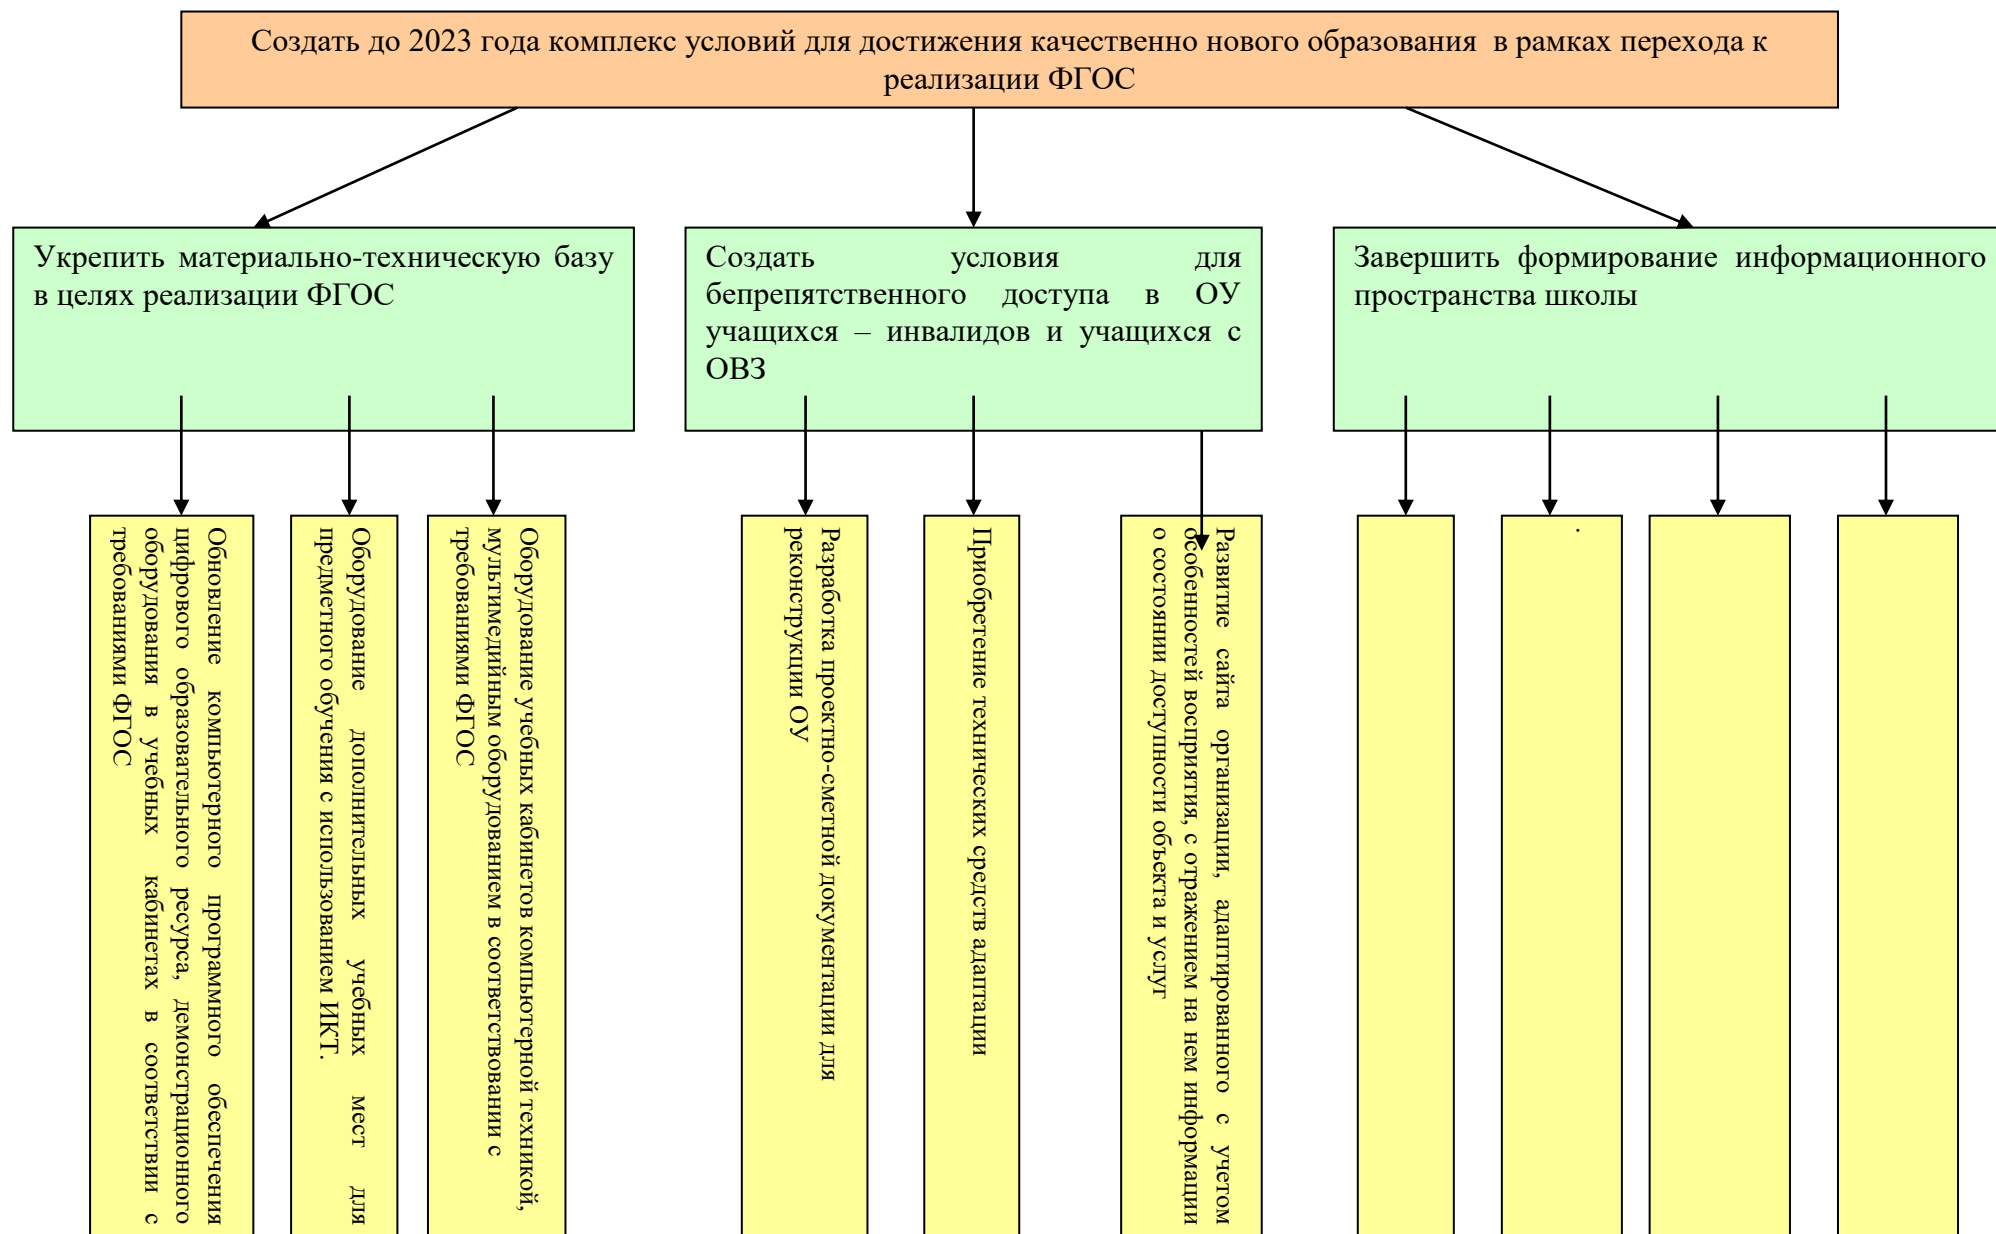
Создать до 2023 года комплекс условий для достижения качественно нового образования в рамках перехода к реализации ФГОС

Укрепить материально-техническую базу в целях реализации ФГОС

Создать условия для беспрепятственного доступа в ОУ учащихся – инвалидов и учащихся с ОВЗ

Завершить формирование информационного пространства школы

Обновление компьютерного программного обеспечения цифрового образовательного ресурса, демонстрационного оборудования в учебных кабинетах в соответствии с требованиями ФГОС

Оборудование дополнительных учебных мест для предметного обучения с использованием ИКТ.

Оборудование учебных кабинетов компьютерной техникой, мультимедийным оборудованием в соответствовании с требованиями ФГОС

Разработка проектно-сметной документации для реконструкции ОУ

Приобретение технических средств адаптации

Развитие сайта организации, адаптированного с учетом особенностей восприятия, с отражением на нем информации о состоянии доступности объекта и услуг

.